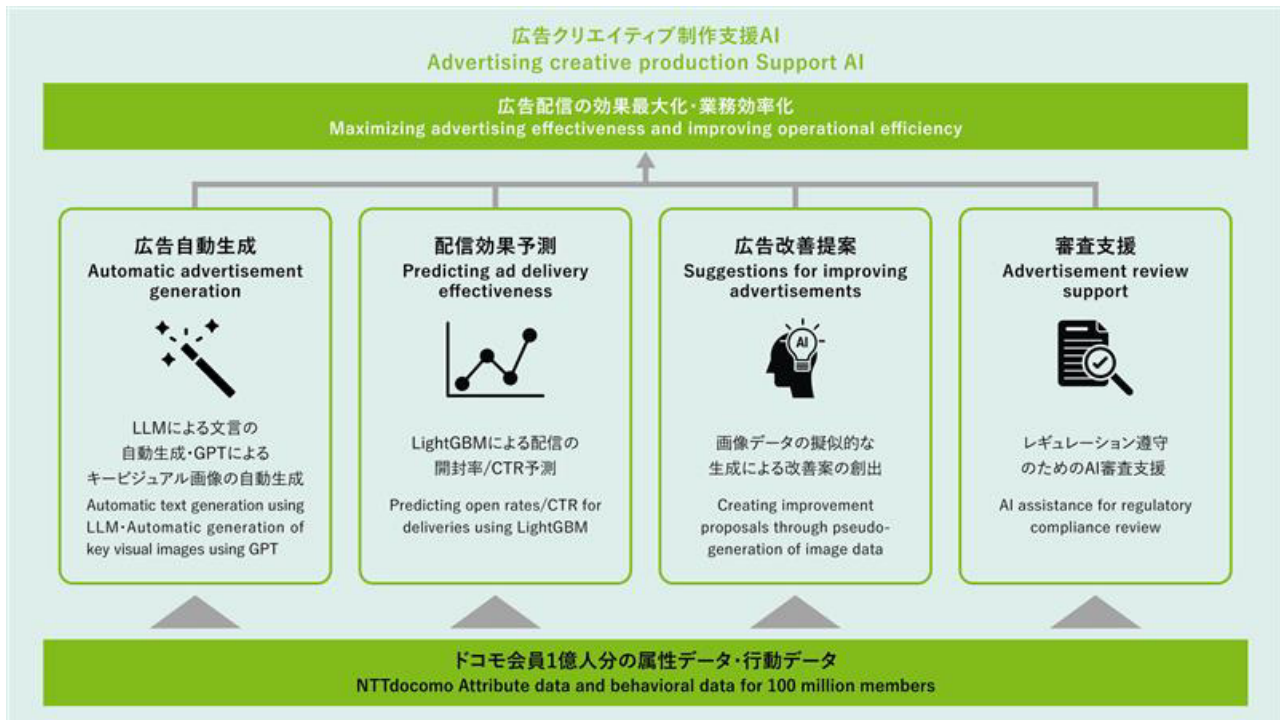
広告クリエイティブ制作支援AI
Advertising creative production Support AI

広告配信の効果最大化・業務効率化
Maximizing advertising effectiveness and improving operational efficiency

広告自動生成
Automatic advertisement generation

LLMによる文言の自動生成・GPTによるキービジュアル画像の自動生成
Automatic text generation using LLM・Automatic generation of key visual images using GPT

配信効果予測
Predicting ad delivery effectiveness

LightGBMによる配信の開封率/CTR予測
Predicting open rates/CTR for deliveries using LightGBM

広告改善提案
Suggestions for improving advertisements

AI

画像データの擬似的な生成による改善案の創出
Creating improvement proposals through pseudo-generation of image data

審査支援
Advertisement review support

レギュレーション遵守のためのAI審査支援
AI assistance for regulatory compliance review

ドコモ会員1億人分の属性データ・行動データ
NTTdocomo Attribute data and behavioral data for 100 million members